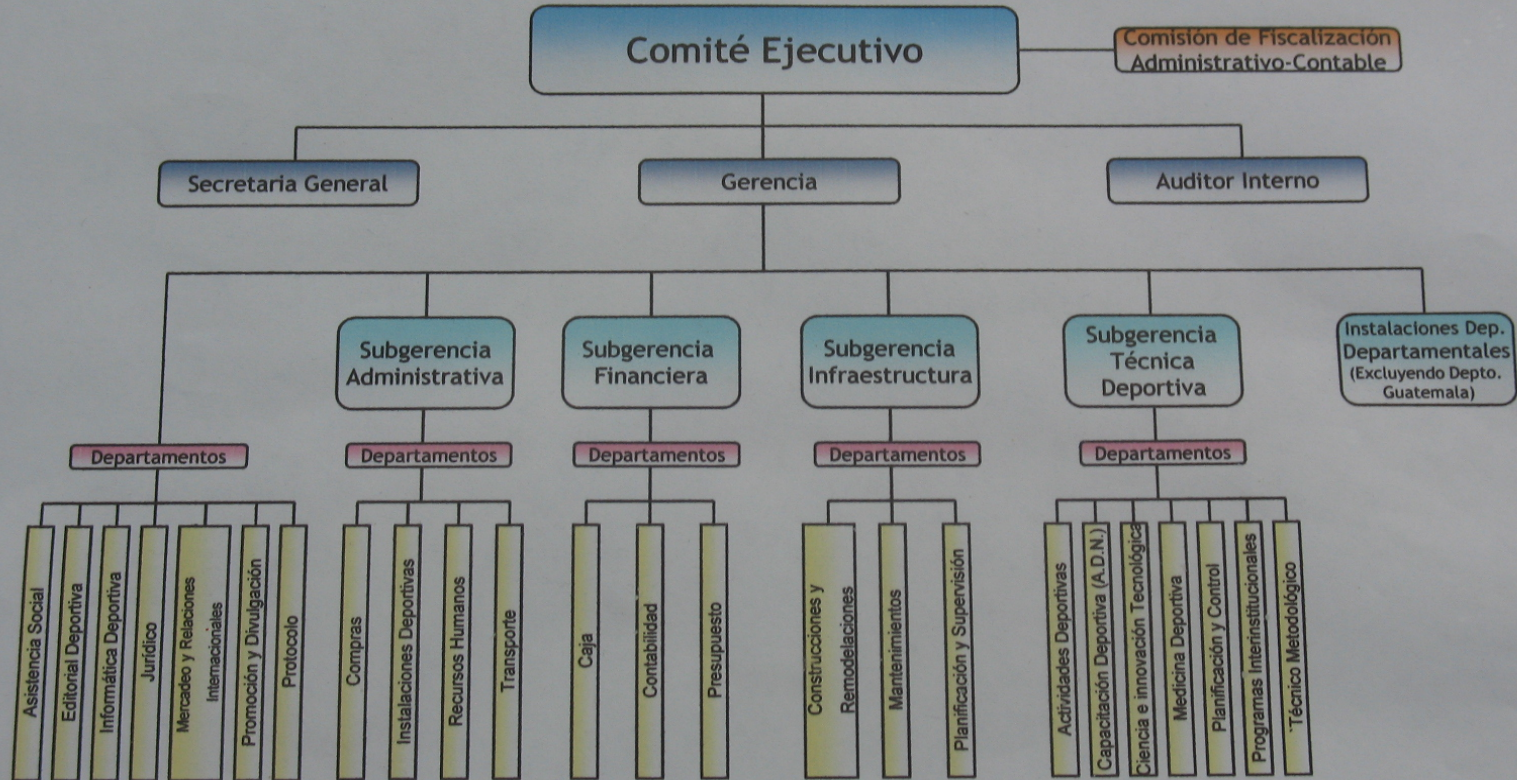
Comité Ejecutivo

Comisión de Fiscalización Administrativo-Contable

Secretaria General

Gerencia

Auditor Interno

Departamentos

Asistencia Social

Editorial Deportiva

Informática Deportiva

Jurídico

Mercadeo y Relaciones Internacionales

Promoción y Divulgación

Protocolo

Subgerencia Administrativa

Departamentos

Compras

Instalaciones Deportivas

Recursos Humanos

Transporte

Subgerencia Financiera

Departamentos

Caja

Contabilidad

Presupuesto

Subgerencia Infraestructura

Departamentos

Construcciones y Remodelaciones

Mantenimientos

Planificación y Supervisión

Subgerencia Técnica Deportiva

Departamentos

Actividades Deportivas

Capacitación Deportiva (A.D.N.)

Ciencia e innovación Tecnológica

Medicina Deportiva

Planificación y Control

Programas Interinstitucionales

Técnico Metodológico

Instalaciones Dep. Departamentales (Excluyendo Depto. Guatemala)